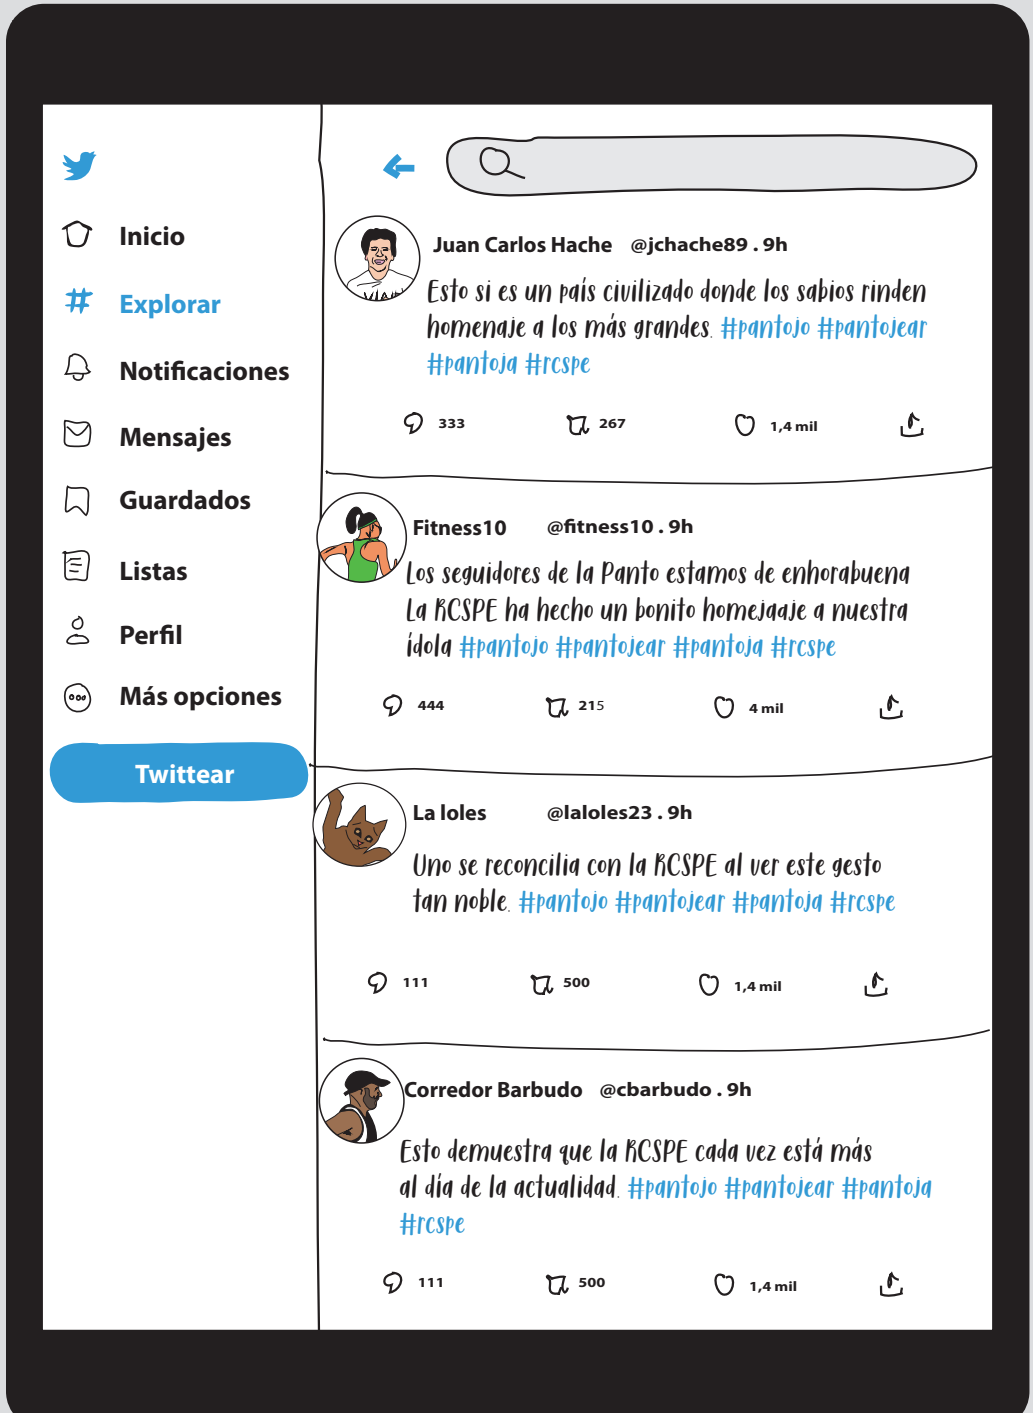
Inicio

Explorar

Notificaciones

Mensajes

Guardados

Listas

Perfil

Más opciones

Twittear

Juan Carlos Hache @jchache89 . 9h

Esto si es un país civilizado donde los sabios rinden homenaje a los más grandes. #pantojo #pantojear #pantoja #rcspe

333 267 1,4 mil

Fitness10 @fitness10 . 9h

Los seguidores de la Panto estamos de enhorabuena La RCSPE ha hecho un bonito homejaaje a nuestra ídola #pantojo #pantojear #pantoja #rcspe

444 215 4 mil

La loles @laloles23 . 9h

Uno se reconcilia con la RCSPE al ver este gesto tan noble. #pantojo #pantojear #pantoja #rcspe

111 500 1,4 mil

Corredor Barbudo @cbarbudo . 9h

Esto demuestra que la RCSPE cada vez está más al día de la actualidad. #pantojo #pantojear #pantoja #rcspe

111 500 1,4 mil